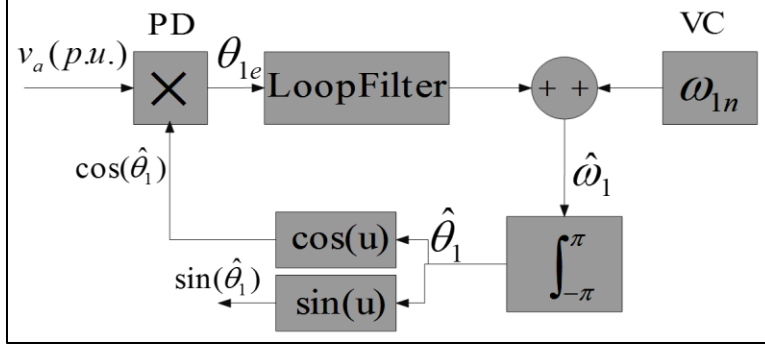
PD

VC

$v_a(p.u.)$

$\times$

$\theta_{1e}$

LoopFilter

+ +

$\omega_{1n}$

$\cos(\hat{\theta}_1)$

$\hat{\omega}_1$

$\cos(u)$

$\hat{\theta}_1$

$\int_{-\pi}^{\pi}$

$\sin(\hat{\theta}_1)$

$\sin(u)$